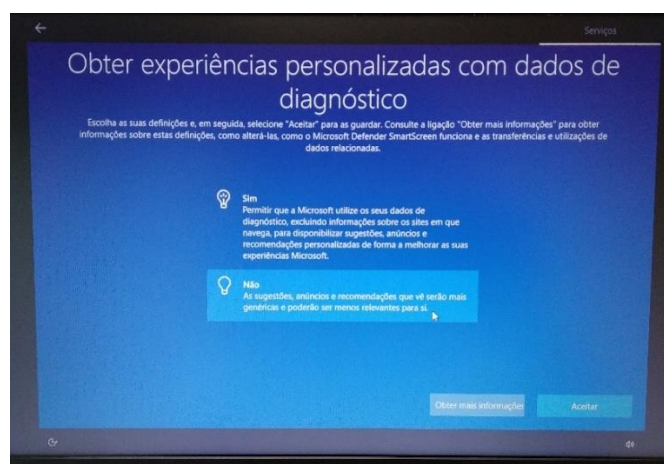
Serviços

Obter experiências personalizadas com dados de diagnóstico

Escolha as suas definições e, em seguida, selecione "Aceitar" para as guardar. Consulte a ligação "Obter mais informações" para obter informações sobre estas definições, como alterá-las, como o Microsoft Defender SmartScreen funciona e as transferências e utilizações de dados relacionadas.

Sim
Permitir que a Microsoft utilize os seus dados de diagnóstico, excluindo informações sobre os sites em que navega, para disponibilizar sugestões, anúncios e recomendações personalizadas de forma a melhorar as suas experiências Microsoft.

Não
As sugestões, anúncios e recomendações que vê serão mais genéricas e poderão ser menos relevantes para si.

Obter mais informações

Aceitar